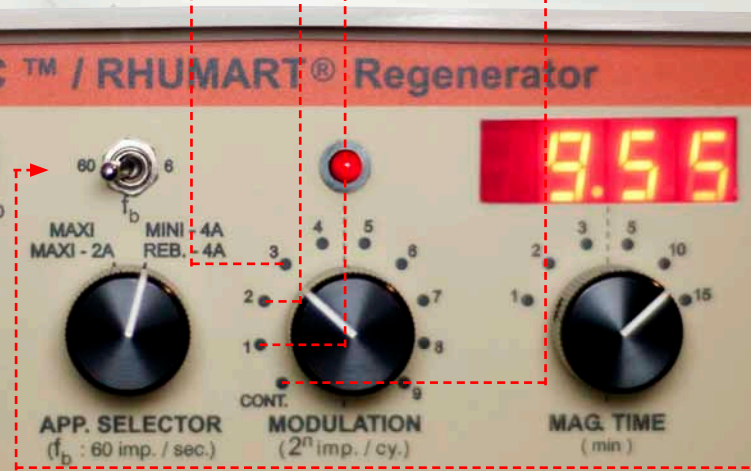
C ™ / RHUMART® Regenerator

60 6
$f_b$

9.55

MAXI
MAXI - 2A
MINI - 4A
REB. - 4A

3 4 5 6 7 8 9
2
1
CONT.

1 2 3 5 10 15

APP. SELECTOR
($f_b$ : 60 imp. / sec.)

MODULATION
($2^n$ imp. / cy.)

MAG. TIME
( min )